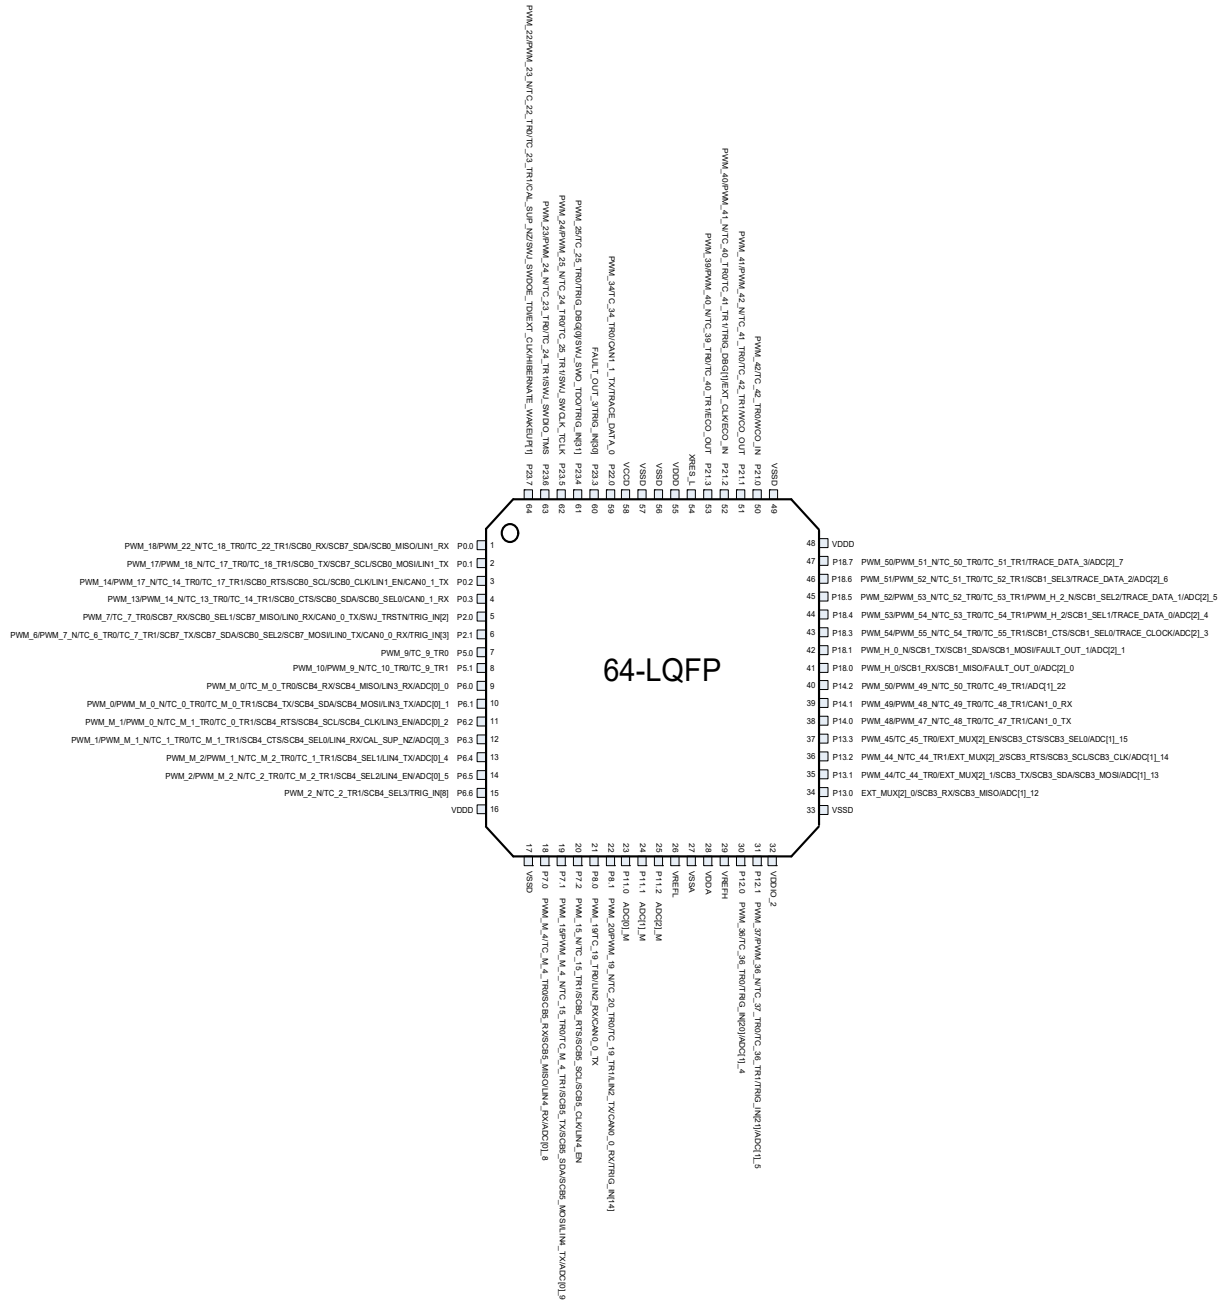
PWM_22/PWM_23_N/TC_22_TR0/TC_23_TR1/CAL_SUP_NZ/SWJ_SWDOE_TDI/EXT_CLK/HIBERNATE_WAKEUP[1] P23.7 64
PWM_23/PWM_24_N/TC_23_TR0/TC_24_TR1/SWJ_SWDIO_TMS P23.6 63
PWM_24/PWM_25_N/TC_24_TR0/TC_25_TR1/SWJ_SWCLK_TCLK P23.5 62
PWM_25/TC_25_TR0/TRIG_DBG[0]/SWJ_SWO_TDO/TRIG_IN[31] P23.4 61
FAULT_OUT_3/TRIG_IN[30] P23.3 60
PWM_34/TC_34_TR0/CAN1_1_TX/TRACE_DATA_0 P22.0 59
VCCD 58
VSSD 57
VSSD 56
VDDD 55
XRES_L 54
PWM_39/PWM_40_N/TC_39_TR0/TC_40_TR1/ECO_OUT P21.3 53
PWM_40/PWM_41_N/TC_40_TR0/TC_41_TR1/TRIG_DBG[1]/EXT_CLK/ECO_IN P21.2 52
PWM_41/PWM_42_N/TC_41_TR0/TC_42_TR1/WCO_OUT P21.1 51
PWM_42/TC_42_TR0/WCO_IN P21.0 50
VSSD 49

PWM_18/PWM_22_N/TC_18_TR0/TC_22_TR1/SCB0_RX/SCB7_SDA/SCB0_MISO/LIN1_RX P0.0 1
PWM_17/PWM_18_N/TC_17_TR0/TC_18_TR1/SCB0_TX/SCB7_SCL/SCB0_MOSI/LIN1_TX P0.1 2
PWM_14/PWM_17_N/TC_14_TR0/TC_17_TR1/SCB0_RTS/SCB0_SCL/SCB0_CLK/LIN1_EN/CAN0_1_TX P0.2 3
PWM_13/PWM_14_N/TC_13_TR0/TC_14_TR1/SCB0_CTS/SCB0_SDA/SCB0_SEL0/CAN0_1_RX P0.3 4
PWM_7/TC_7_TR0/SCB7_RX/SCB0_SEL1/SCB7_MISO/LIN0_RX/CAN0_0_TX/SWJ_TRSTN/TRIG_IN[2] P2.0 5
PWM_6/PWM_7_N/TC_6_TR0/TC_7_TR1/SCB7_TX/SCB7_SDA/SCB0_SEL2/SCB7_MOSI/LIN0_TX/CAN0_0_RX/TRIG_IN[3] P2.1 6
PWM_9/TC_9_TR0 P5.0 7
PWM_10/PWM_9_N/TC_10_TR0/TC_9_TR1 P5.1 8
PWM_M_0/TC_M_0_TR0/SCB4_RX/SCB4_MISO/LIN3_RX/ADC[0]_0 P6.0 9
PWM_0/PWM_M_0_N/TC_0_TR0/TC_M_0_TR1/SCB4_TX/SCB4_SDA/SCB4_MOSI/LIN3_TX/ADC[0]_1 P6.1 10
PWM_M_1/PWM_0_N/TC_M_1_TR0/TC_0_TR1/SCB4_RTS/SCB4_SCL/SCB4_CLK/LIN3_EN/ADC[0]_2 P6.2 11
PWM_1/PWM_M_1_N/TC_1_TR0/TC_M_1_TR1/SCB4_CTS/SCB4_SEL0/LIN4_RX/CAL_SUP_NZ/ADC[0]_3 P6.3 12
PWM_M_2/PWM_1_N/TC_M_2_TR0/TC_1_TR1/SCB4_SEL1/LIN4_TX/ADC[0]_4 P6.4 13
PWM_2/PWM_M_2_N/TC_2_TR0/TC_M_2_TR1/SCB4_SEL2/LIN4_EN/ADC[0]_5 P6.5 14
PWM_2_N/TC_2_TR1/SCB4_SEL3/TRIG_IN[8] P6.6 15
VDDD 16

64-LQFP

48 VDDD
47 P18.7 PWM_50/PWM_51_N/TC_50_TR0/TC_51_TR1/TRACE_DATA_3/ADC[2]_7
46 P18.6 PWM_51/PWM_52_N/TC_51_TR0/TC_52_TR1/SCB1_SEL3/TRACE_DATA_2/ADC[2]_6
45 P18.5 PWM_52/PWM_53_N/TC_52_TR0/TC_53_TR1/PWM_H_2_N/SCB1_SEL2/TRACE_DATA_1/ADC[2]_5
44 P18.4 PWM_53/PWM_54_N/TC_53_TR0/TC_54_TR1/PWM_H_2/SCB1_SEL1/TRACE_DATA_0/ADC[2]_4
43 P18.3 PWM_54/PWM_55_N/TC_54_TR0/TC_55_TR1/SCB1_CTS/SCB1_SEL0/TRACE_CLOCK/ADC[2]_3
42 P18.1 PWM_H_0_N/SCB1_TX/SCB1_SDA/SCB1_MOSI/FAULT_OUT_1/ADC[2]_1
41 P18.0 PWM_H_0/SCB1_RX/SCB1_MISO/FAULT_OUT_0/ADC[2]_0
40 P14.2 PWM_50/PWM_49_N/TC_50_TR0/TC_49_TR1/ADC[1]_22
39 P14.1 PWM_49/PWM_48_N/TC_49_TR0/TC_48_TR1/CAN1_0_RX
38 P14.0 PWM_48/PWM_47_N/TC_48_TR0/TC_47_TR1/CAN1_0_TX
37 P13.3 PWM_45/TC_45_TR0/EXT_MUX[2]_EN/SCB3_CTS/SCB3_SEL0/ADC[1]_15
36 P13.2 PWM_44_N/TC_44_TR1/EXT_MUX[2]_2/SCB3_RTS/SCB3_SCL/SCB3_CLK/ADC[1]_14
35 P13.1 PWM_44/TC_44_TR0/EXT_MUX[2]_1/SCB3_TX/SCB3_SDA/SCB3_MOSI/ADC[1]_13
34 P13.0 EXT_MUX[2]_0/SCB3_RX/SCB3_MISO/ADC[1]_12
33 VSSD

17 VSSD
18 P7.0 PWM_M_4/TC_M_4_TR0/SCB5_RX/SCB5_MISO/LIN4_RX/ADC[0]_8
19 P7.1 PWM_15/PWM_M_4_N/TC_15_TR0/TC_M_4_TR1/SCB5_TX/SCB5_SDA/SCB5_MOSI/LIN4_TX/ADC[0]_9
20 P7.2 PWM_15_N/TC_15_TR1/SCB5_RTS/SCB5_SCL/SCB5_CLK/LIN4_EN
21 P8.0 PWM_19/TC_19_TR0/LIN2_RX/CAN0_0_TX
22 P8.1 PWM_20/PWM_19_N/TC_20_TR0/TC_19_TR1/LIN2_TX/CAN0_0_RX/TRIG_IN[14]
23 P11.0 ADC[0]_M
24 P11.1 ADC[1]_M
25 P11.2 ADC[2]_M
26 VREFL
27 VSSA
28 VDDA
29 VREFH
30 P12.0 PWM_36/TC_36_TR0/TRIG_IN[20]/ADC[1]_4
31 P12.1 PWM_37/PWM_36_N/TC_37_TR0/TC_36_TR1/TRIG_IN[21]/ADC[1]_5
32 VDDIO_2